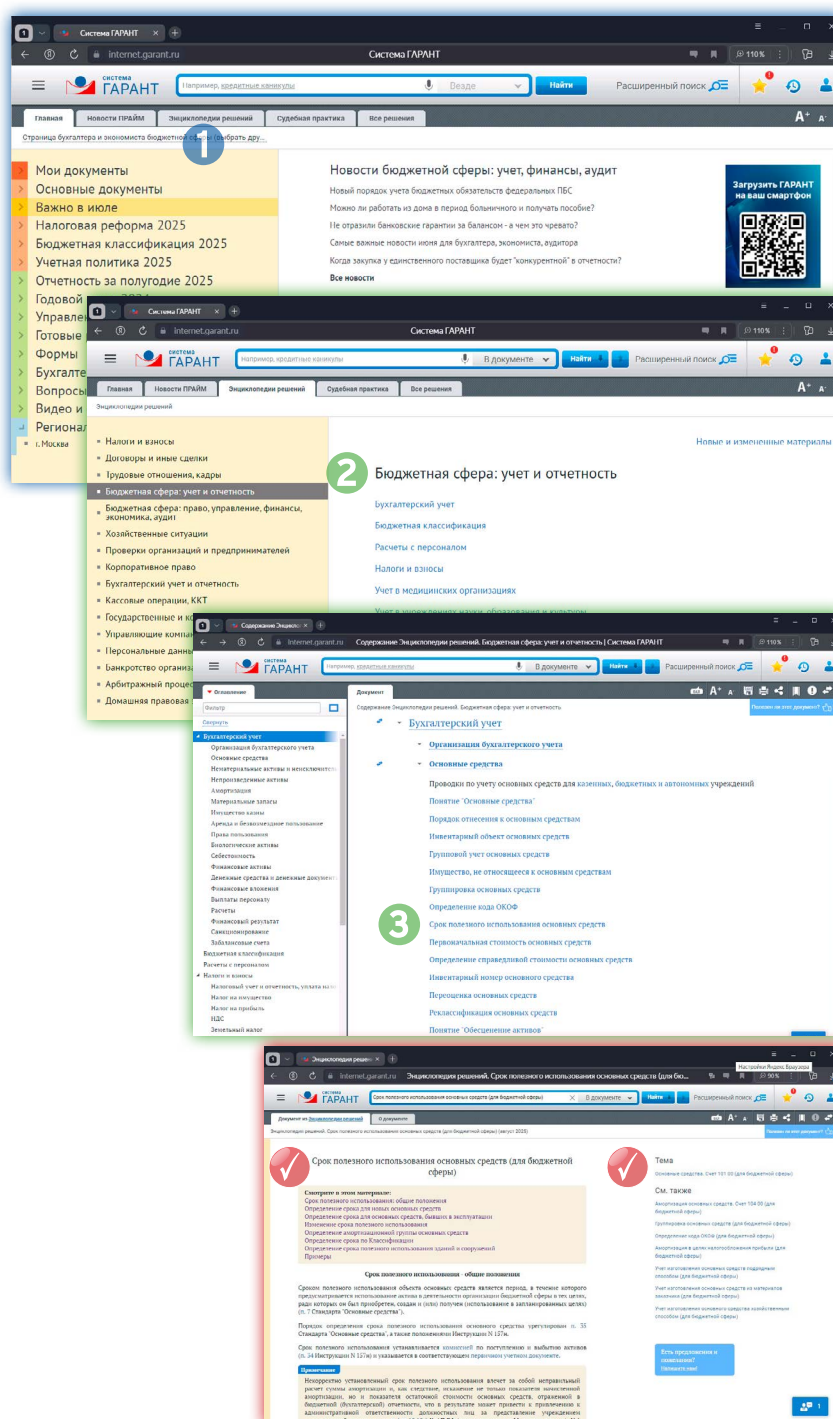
Система ГАРАНТ
internet.garant.ru
Система ГАРАНТ
110%
система ГАРАНТ
Например, кредитные каникулы
Везде
Найти
Расширенный поиск
Главная
Новости ПРАЙМ
Энциклопедии решений
Судебная практика
Все решения
Страница бухгалтера и экономиста бюджетной сферы (выбрать дру...
1
Мои документы
Основные документы
Важно в июле
Налоговая реформа 2025
Бюджетная классификация 2025
Учетная политика 2025
Отчетность за полугодие 2025
Годовой
Управле
Готовые
Формы
Бухгалте
Вопросы
Видео и
Регионал
г. Москва
Новости бюджетной сферы: учет, финансы, аудит
Новый порядок учета бюджетных обязательств федеральных ПБС
Можно ли работать из дома в период больничного и получать пособие?
Не отразили банковские гарантии за балансом - в чем это чревато?
Самые важные новости июня для бухгалтера, экономиста, аудитора
Когда закупка у единственного поставщика будет "конкурентной" в отчетности?
Все новости
Загрузить ГАРАНТ на ваш смартфон

Система ГАРАНТ
internet.garant.ru
Система ГАРАНТ
110%
Например, кредитные каникулы
В документе
Найти
Расширенный поиск
Главная
Новости ПРАЙМ
Энциклопедии решений
Судебная практика
Все решения
Энциклопедии решений
Налоги и взносы
Договоры и иные сделки
Трудовые отношения, кадры
Бюджетная сфера: учет и отчетность
Бюджетная сфера: право, управление, финансы, экономика, аудит
Хозяйственные ситуации
Проверки организаций и предпринимателей
Корпоративное право
Бухгалтерский учет и отчетность
Кассовые операции, ККТ
Государственные и к
Управляющие компа
Персональные данны
Банкротство организа
Арбитражный процес
Домашняя правовая
Новые и измененные материалы
2
Бюджетная сфера: учет и отчетность
Бухгалтерский учет
Бюджетная классификация
Расчеты с персоналом
Налоги и взносы
Учет в медицинских организациях

Содержание Энциклоп
internet.garant.ru
Содержание Энциклопедии решений. Бюджетная сфера: учет и отчетность | Система ГАРАНТ
110%
Например, кредитные каникулы
В документе
Найти
Расширенный поиск
Оглавление
Фильтр
Свернуть
Бухгалтерский учет
Организация бухгалтерского учета
Основные средства
Нематериальные активы и неисключите
Непроизведенные активы
Амортизация
Материальные запасы
Имущество казны
Аренда и безвозмездное пользование
Права пользования
Биологические активы
Себестоимость
Финансовые активы
Денежные средства и денежные документ
Финансовые вложения
Выплаты персоналу
Расчеты
Финансовый результат
Санкционирование
Забалансовые счета
Бюджетная классификация
Расчеты с персоналом
Налоги и взносы
Налоговый учет и отчетность, уплата на
Налог на имущество
Налог на прибыль
НДС
Земельный налог
Документ
Содержание Энциклопедии решений. Бюджетная сфера: учет и отчетность
Полезен ли этот документ?
Бухгалтерский учет
Организация бухгалтерского учета
Основные средства
Проводки по учету основных средств для казенных, бюджетных и автономных учреждений
Понятие "Основные средства"
Порядок отнесения к основным средствам
Инвентарный объект основных средств
Групповой учет основных средств
Имущество, не относящееся к основным средствам
Группировка основных средств
Определение кода ОКОФ
3
Срок полезного использования основных средств
Первоначальная стоимость основных средств
Определение справедливой стоимости основных средств
Инвентарный номер основного средства
Переоценка основных средств
Реклассификация основных средств
Понятие "Обесценение активов"

Энциклопедии решен
internet.garant.ru
Энциклопедии решений. Срок полезного использования основных средств (для бю...
Настройки Яндекс Браузера
110%
Срок полезного использования основных средств (для бюджетной сферы)
В документе
Найти
Документ из Энциклопедии решений
О документе
Энциклопедии решений. Срок полезного использования основных средств (для бюджетной сферы) (август 2025)
Полезен ли этот документ?
Срок полезного использования основных средств (для бюджетной сферы)
Смотрите в этом материале:
Срок полезного использования: общие положения
Определение срока для новых основных средств
Определение срока для основных средств, бывших в эксплуатации
Изменение срока полезного использования
Определение амортизационной группы основных средств
Определение срока по Классификации
Определение срока полезного использования зданий и сооружений
Примеры
Срок полезного использования - общие положения
Сроком полезного использования объекта основных средств является период, в течение которого предусматривается использование актива в деятельности организации бюджетной сферы в тех целях, ради которых он был приобретен, создан и (или) получен (использование в запланированных целях) (п. 7 Стандарта "Основные средства").
Порядок определения срока полезного использования основного средства урегулирован п. 35 Стандарта "Основные средства", а также положениями Инструкции N 157н.
Срок полезного использования устанавливается комиссией по поступлению и выбытию активов (п. 34 Инструкции N 157н) и указывается в соответствующем первичном учетном документе.
Примечание
Некорректно установленный срок полезного использования влечет за собой неправильный расчет суммы амортизации и, как следствие, искажение не только показателя начисленной амортизации, но и показателя остаточной стоимости основных средств, отраженной в бюджетной (бухгалтерской) отчетности, что в результате может привести к привлечению к административной ответственности должностных лиц за представление учреждением
Тема
Основные средства. Счет 101 00 (для бюджетной сферы)
См. также
Амортизация основных средств. Счет 104 00 (для бюджетной сферы)
Группировка основных средств (для бюджетной сферы)
Определение кода ОКОФ (для бюджетной сферы)
Амортизация в целях налогообложения прибыли (для бюджетной сферы)
Учет изготовления основных средств подрядным способом (для бюджетной сферы)
Учет изготовления основных средств из материалов заказчика (для бюджетной сферы)
Учет изготовления основного средства хозяйственным способом (для бюджетной сферы)
Есть предложения и пожелания? Напишите нам!